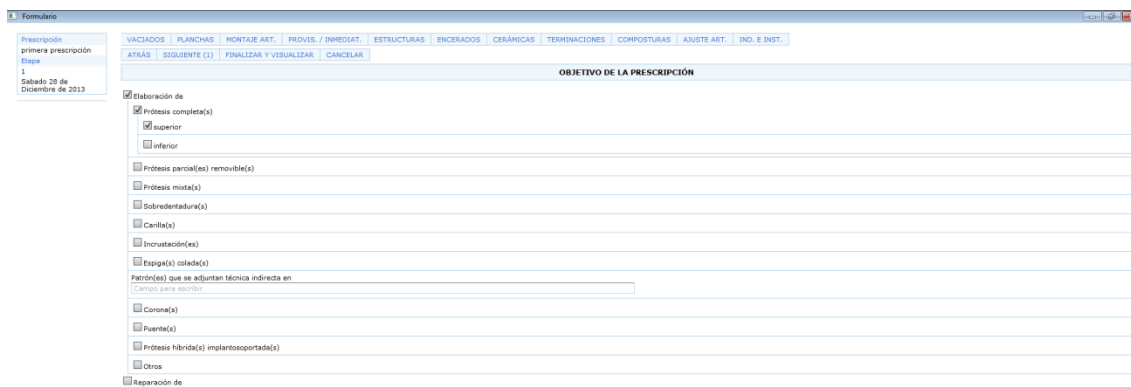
Formulario

Prescripción
primera prescripción
Etapa
1
Sabado 28 de Diciembre de 2013

VACIADOS | PLANCHAS | MONTAJE ART. | PROVIS. / INMEDIAT. | ESTRUCTURAS | ENCERADOS | CERÁMICAS | TERMINACIONES | COMPOSTURAS | AJUSTE ART. | IND. E INST.

ATRÁS | SIGUIENTE (1) | FINALIZAR Y VISUALIZAR | CANCELAR

OBJETIVO DE LA PRESCRIPCIÓN

Elaboración de
Prótesis completa(s)
superior
inferior
Prótesis parcial(es) removible(s)
Prótesis mixta(s)
Sobredentadura(s)
Carilla(s)
Incrustación(es)
Espiga(s) colada(s)
Patrón(es) que se adjuntan técnica indirecta en
Campo para escribir
Corona(s)
Puente(s)
Prótesis hibrida(s) implantosoportada(s)
Otros
Reparación de